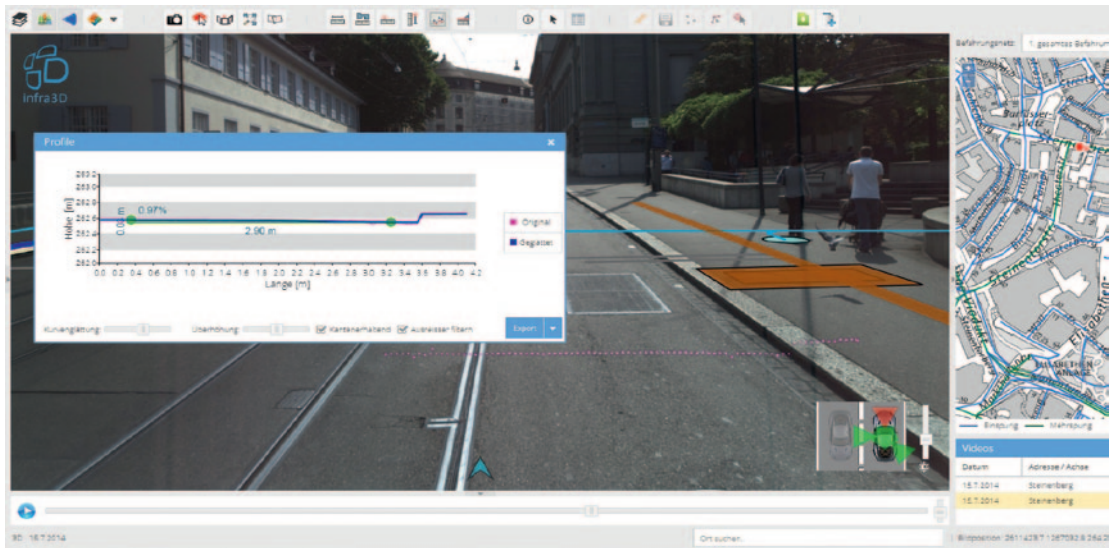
Infra3D

Profile

Höhe [m]

263.0
262.8
262.6
262.4
262.2
262.0
261.8
261.6
261.4
261.2
261.0

0.97%

2.90 m

0.0 0.2 0.4 0.6 0.8 1.0 1.2 1.4 1.6 1.8 2.0 2.2 2.4 2.6 2.8 3.0 3.2 3.4 3.6 3.8 4.0 4.2

Länge [m]

Original

Geglättet

Kurvenglättung

Überhöhung

Kantenerhaltend

Ausreisser filtern

Export

Befahrungsnetz: 1. gesamtes Befahrun

Einspurig — Mehrspurig

Videos

| Datum | Adresse / Achse |
|---|---|
| 15.7.2014 | Steinenberg |
| 15.7.2014 | Steinenberg |

ID: 15.7.2014

Ort suchen...

Bildstation: 2611429.7 / 1267092.6 264.0